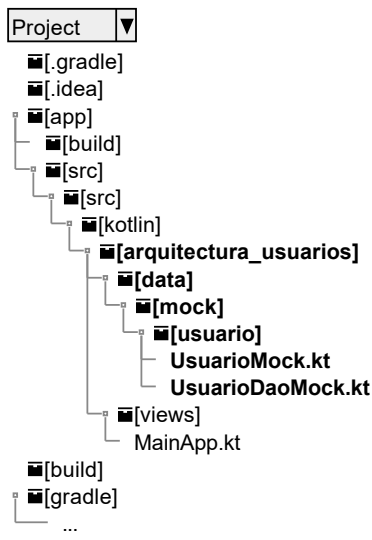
Project ▼

[.gradle]
[.idea]
[app]
[build]
[src]
[src]
[kotlin]
**[arquitectura_usuarios]**
**[data]**
**[mock]**
**[usuario]**
**UsuarioMock.kt**
**UsuarioDaoMock.kt**
[views]
MainApp.kt
[build]
[gradle]
...